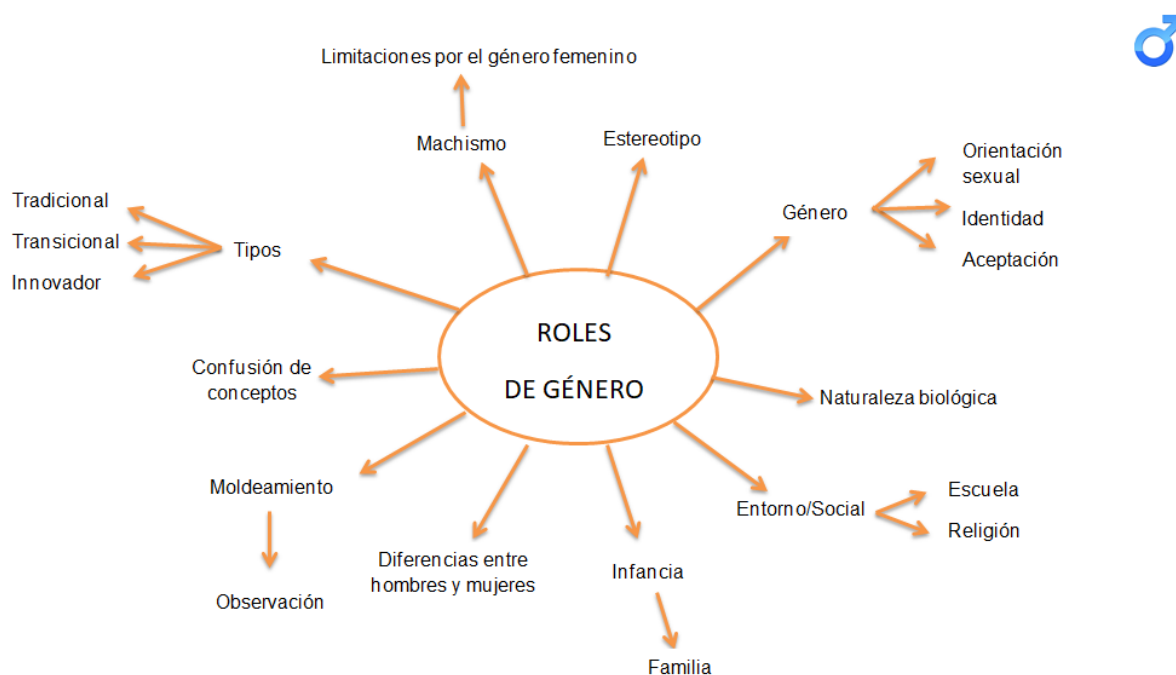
Limitaciones por el género femenino

Machismo

Estereotipo

Orientación sexual

Género

Identidad

Aceptación

Tradicional

Transicional

Tipos

Innovador

ROLES DE GÉNERO

Confusión de conceptos

Naturaleza biológica

Moldeamiento

Escuela

Entorno/Social

Religión

Diferencias entre hombres y mujeres

Infancia

Observación

Familia